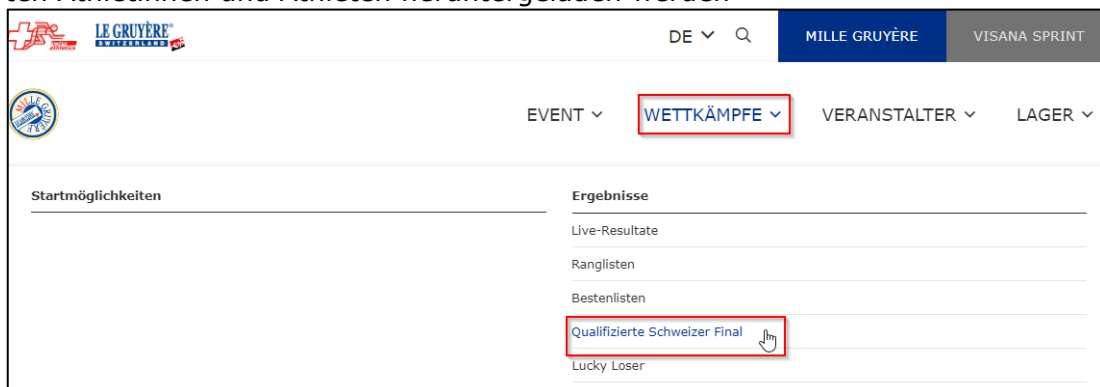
ten Athletinnen und Athleten heruntergeladen werden

LE GRUYÈRE SWITZERLAND AOP

DE Q MILLE GRUYÈRE VISANA SPRINT

EVENT WETTKÄMPFE VERANSTALTER LAGER

Startmöglichkeiten

Ergebnisse

Live-Resultate

Ranglisten

Bestenlisten

Qualifizierte Schweizer Final

Lucky Loser